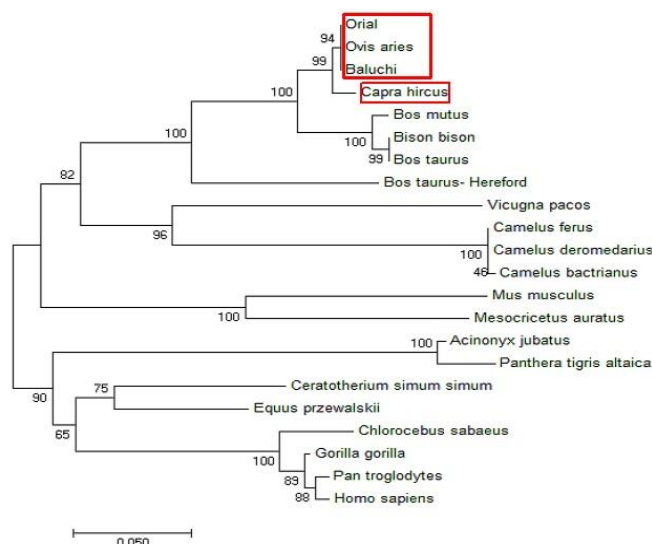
94
Orial
Ovis aries
99
Baluchi
100
Capra hircus
100
Bos mutus
100
Bison bison
99
Bos taurus
82
Bos taurus- Hereford
Vicugna pacos
96
Camelus ferus
100
Camelus deromedarius
46
Camelus bactrianus
Mus musculus
100
Mesocricetus auratus
100
Acinonyx jubatus
Panthera tigris altaica
75
Ceratotherium simum simum
90
Equus przewalskii
65
Chlorocebus sabaeus
100
Gorilla gorilla
89
Pan troglodytes
88
Homo sapiens
0.050